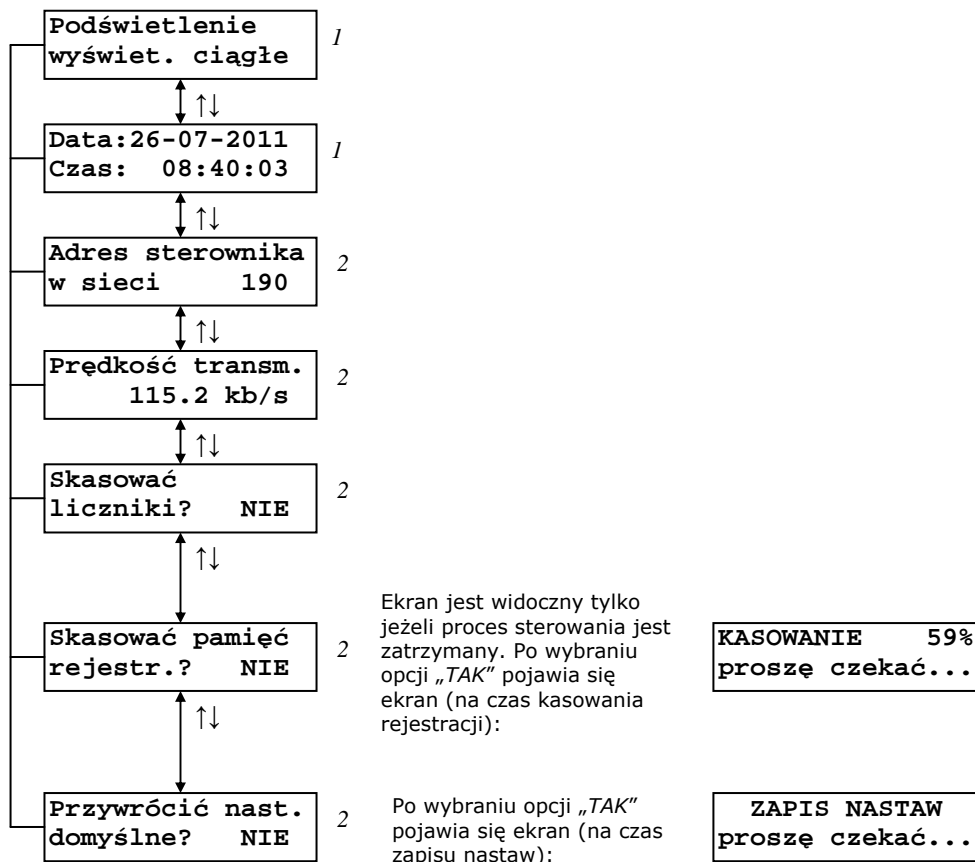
Podświetlenie
wyświet. ciągłe

1

↑↓

Data:26-07-2011
Czas: 08:40:03

1

↑↓

Adres sterownika
w sieci 190

2

↑↓

Prędkość transm.
115.2 kb/s

2

↑↓

Skasować
liczniki? NIE

2

↑↓

Skasować pamięć
rejestr.? NIE

2

Ekran jest widoczny tylko jeżeli proces sterowania jest zatrzymany. Po wybraniu opcji „TAK” pojawia się ekran (na czas kasowania rejestracji):

KASOWANIE 59%
proszę czekać...

↑↓

Przywrócić nast.
domyślne? NIE

2

Po wybraniu opcji „TAK” pojawia się ekran (na czas zapisu nastaw):

ZAPIS NASTAW
proszę czekać...